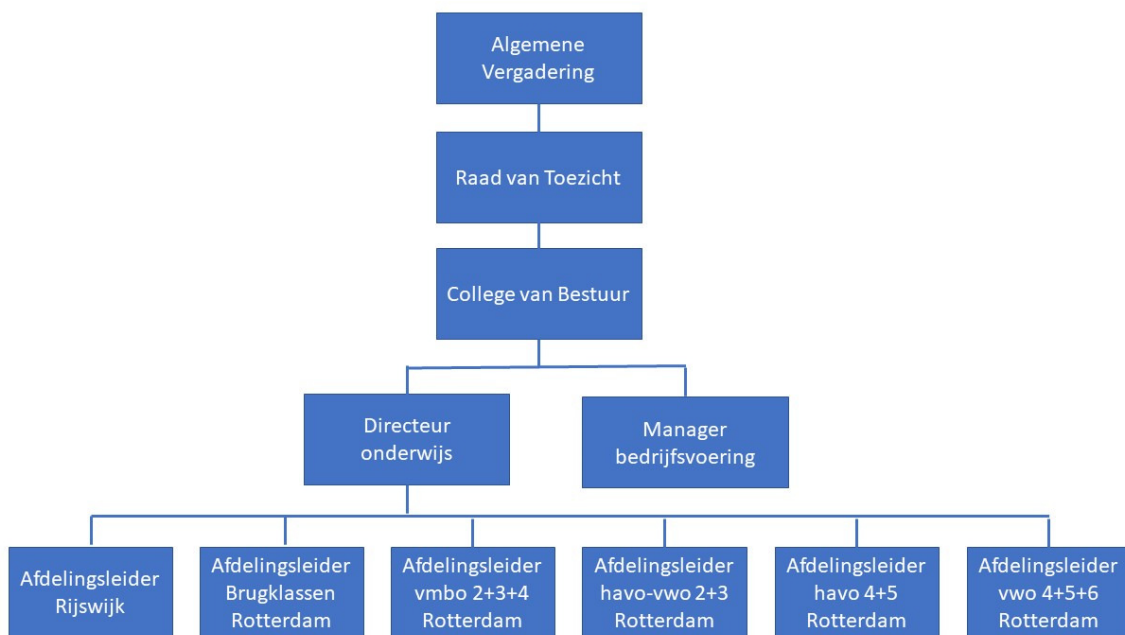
Algemene Vergadering

Raad van Toezicht

College van Bestuur

Directeur onderwijs

Manager bedrijfsvoering

Afdelingsleider Rijswijk

Afdelingsleider Brugklassen Rotterdam

Afdelingsleider vmbo 2+3+4 Rotterdam

Afdelingsleider havo-vwo 2+3 Rotterdam

Afdelingsleider havo 4+5 Rotterdam

Afdelingsleider vwo 4+5+6 Rotterdam